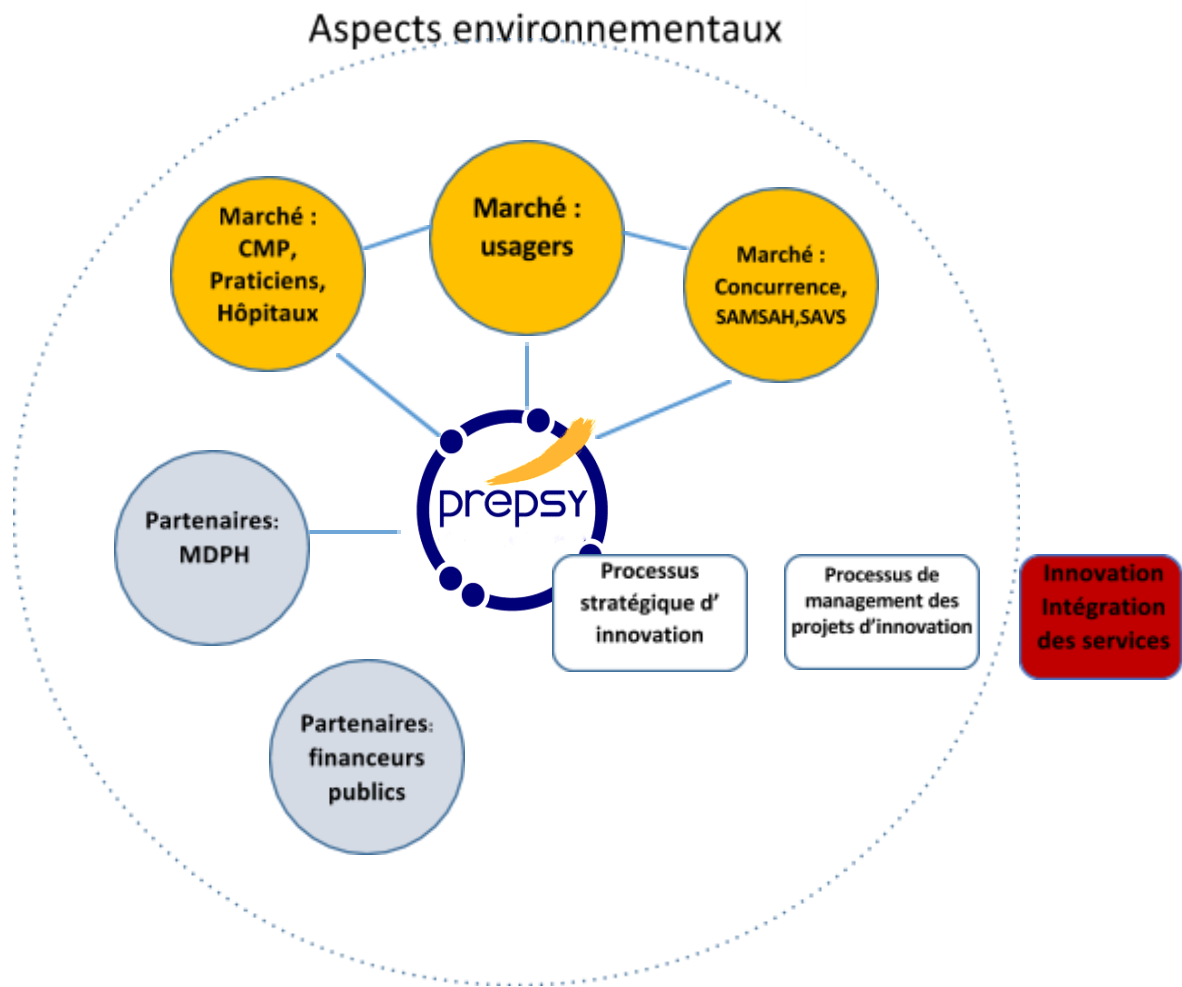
Aspects environnementaux

Marché : CMP, Praticiens, Hôpitaux

Marché : usagers

Marché : Concurrence, SAMSAH,SAVS

prepsy

Partenaires: MDPH

Processus stratégique d' innovation

Processus de management des projets d'innovation

Innovation Intégration des services

Partenaires: financeurs publics